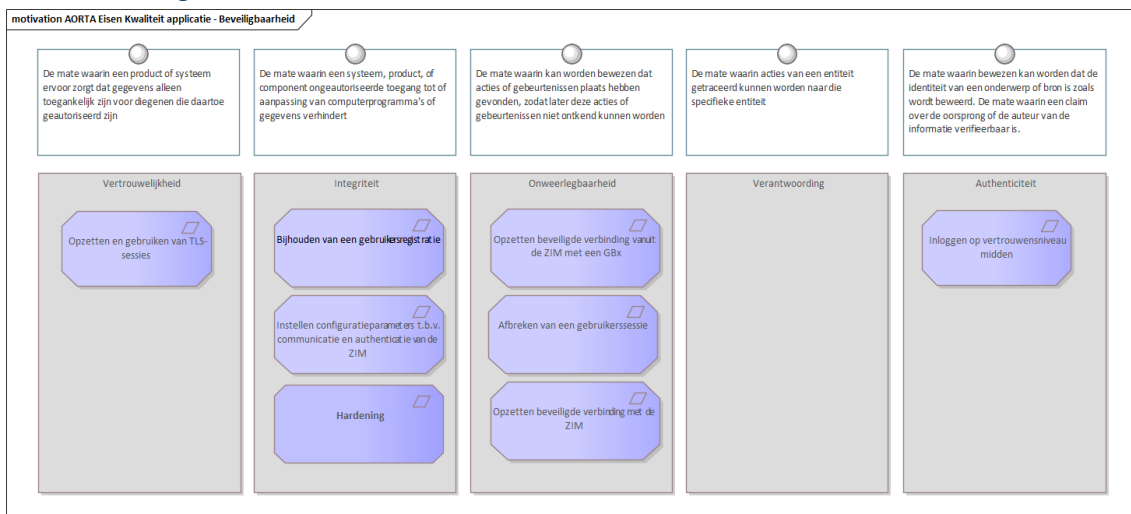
motivation AORTA Eisen Kwaliteit applicatie - Beveiligbaarheid

De mate waarin een product of systeem ervoor zorgt dat gegevens alleen toegankelijk zijn voor diegenen die daartoe geautoriseerd zijn

De mate waarin een systeem, product, of component ongeautoriseerde toegang tot of aanpassing van computerprogramma's of gegevens verhindert

De mate waarin kan worden bewezen dat acties of gebeurtenissen plaats hebben gevonden, zodat later deze acties of gebeurtenissen niet ontkend kunnen worden

De mate waarin acties van een entiteit getraceerd kunnen worden naar die specifieke entiteit

De mate waarin bewezen kan worden dat de identiteit van een onderwerp of bron is zoals wordt beweerd. De mate waarin een claim over de oorsprong of de auteur van de informatie verifieerbaar is.

Vertrouwelijkheid

Opzetten en gebruiken van TLS-sessies

Integriteit

Bijhouden van een gebruikersregistratie

Instellen configuratieparameters t.b.v. communicatie en authenticatie van de ZIM

Hardening

Onweerlegbaarheid

Opzetten beveiligde verbinding vanuit de ZIM met een GBx

Afbreken van een gebruikerssessie

Opzetten beveiligde verbinding met de ZIM

Verantwoording

Authenticiteit

Inloggen op vertrouwensniveau midden